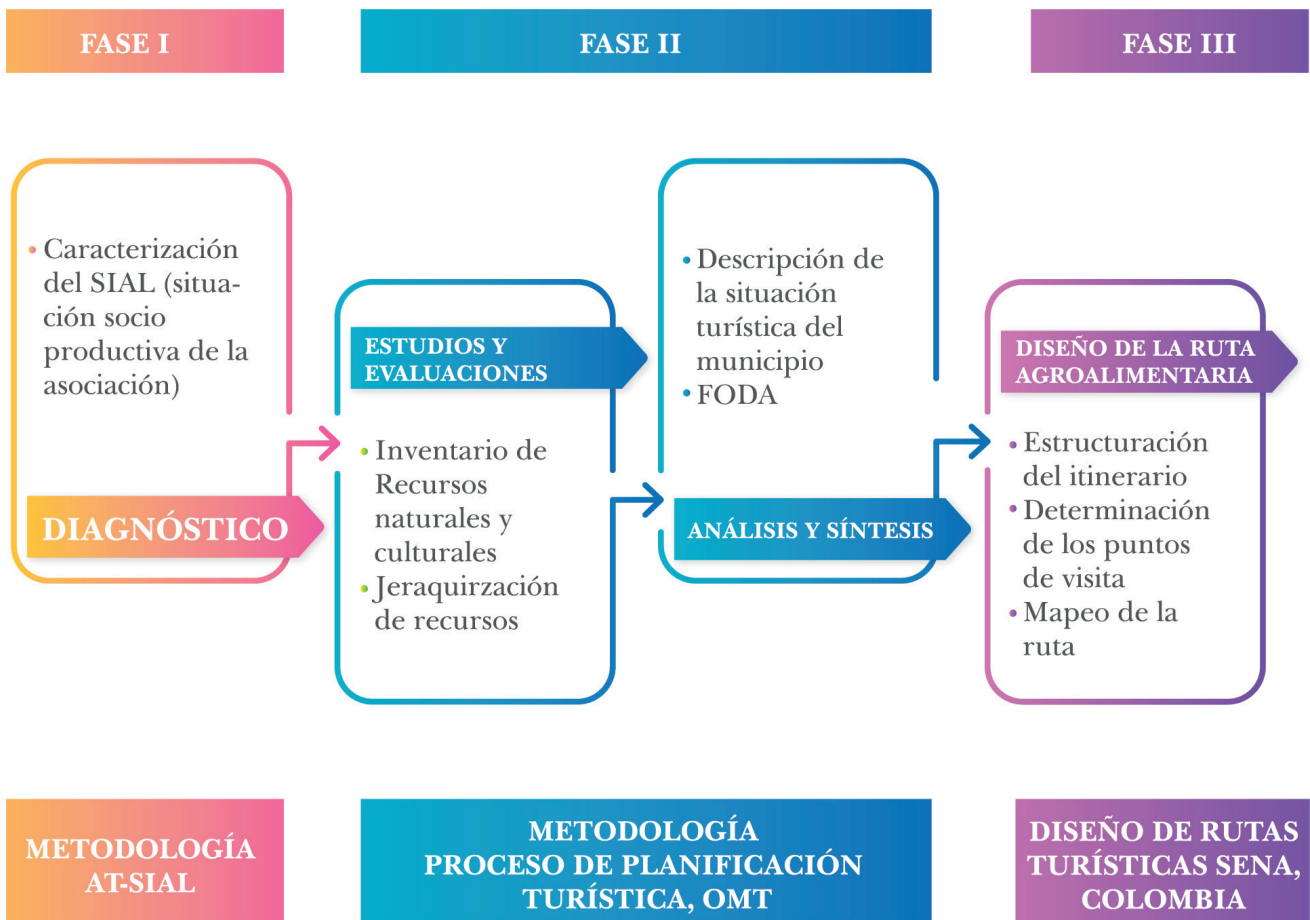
FASE I

FASE II

FASE III

• Caracterización del SIAL (situación socio productiva de la asociación)

DIAGNÓSTICO

ESTUDIOS Y EVALUACIONES

• Inventario de Recursos naturales y culturales
• Jeraquirzación de recursos

• Descripción de la situación turística del municipio
• FODA

ANÁLISIS Y SÍNTESIS

DISEÑO DE LA RUTA AGROALIMENTARIA

• Estructuración del itinerario
• Determinación de los puntos de visita
• Mapeo de la ruta

METODOLOGÍA AT-SIAL

METODOLOGÍA PROCESO DE PLANIFICACIÓN TURÍSTICA, OMT

DISEÑO DE RUTAS TURÍSTICAS SENA, COLOMBIA